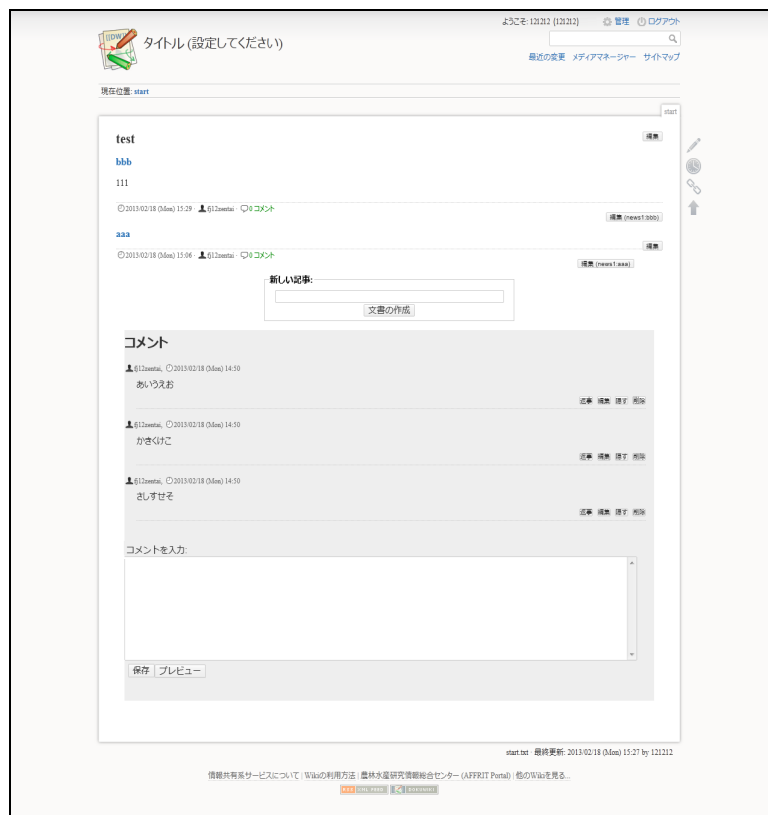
タイトル (設定してください)

ようこそ: 121212 (121212) 管理 ログアウト

最近の変更 メディアマネージャー サイトマップ

現在位置: start

start

test

編集

bbb

111

2013/02/18 (Mon) 15:29 · fj12zentai · 0 コメント

編集 (news1:bbb)

aaa

編集

2013/02/18 (Mon) 15:06 · fj12zentai · 0 コメント

編集 (news1:aaa)

新しい記事:

文書の作成

コメント

fj12zentai, 2013/02/18 (Mon) 14:50

あいうえお

返事 編集 隠す 削除

fj12zentai, 2013/02/18 (Mon) 14:50

かきくけこ

返事 編集 隠す 削除

fj12zentai, 2013/02/18 (Mon) 14:50

さしすせそ

返事 編集 隠す 削除

コメントを入力:

保存 プレビュー

start.txt · 最終更新: 2013/02/18 (Mon) 15:27 by 121212

情報共有系サービスについて | Wikiの利用方法 | 農林水産研究情報総合センター (AFFRIT Portal) | 他のWikiを見る...